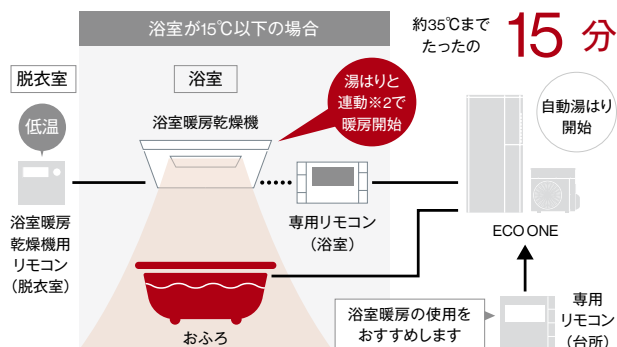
浴室が15℃以下の場合

約35℃まで たったの 15 分

脱衣室

浴室

低温

浴室暖房乾燥機

湯はりと 連動※2で 暖房開始

自動湯はり 開始

浴室暖房 乾燥機用 リモコン （脱衣室）

専用リモコン （浴室）

ECO ONE

おふろ

浴室暖房の使用を おすすめします

専用 リモコン （台所）